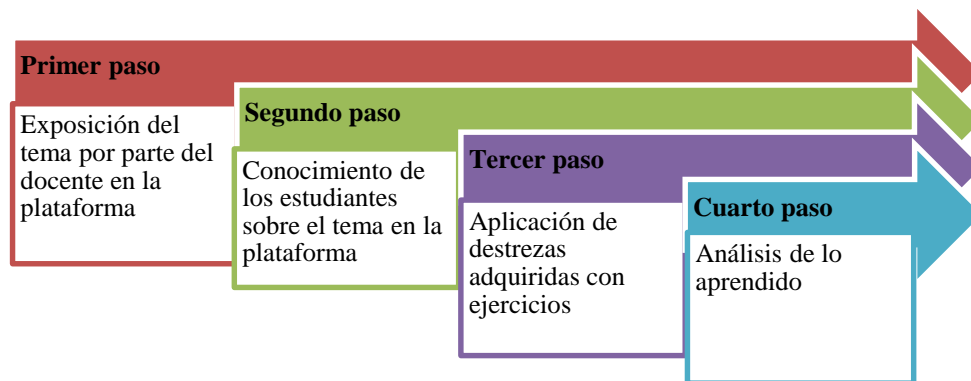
Primer paso

Exposición del tema por parte del docente en la plataforma

Segundo paso

Conocimiento de los estudiantes sobre el tema en la plataforma

Tercer paso

Aplicación de destrezas adquiridas con ejercicios

Cuarto paso

Análisis de lo aprendido